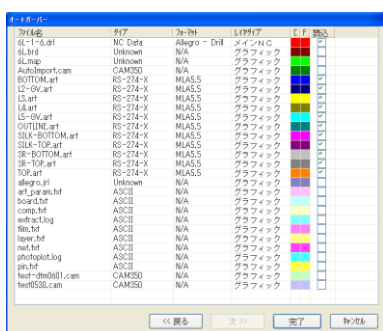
オートガーバー

| ファイル名 | タイプ | フォーマット | レイヤタイプ | C | F | 読込 |
|---|---|---|---|---|---|---|
| 6L-1-6.drl | NC Data | Allegro - Drill | メインNC | | | ☑ |
| 6L.brd | Unknown | N/A | グラフィック | | | ☐ |
| 6L.map | Unknown | N/A | グラフィック | | | ☐ |
| AutoImport.cam | CAM350 | N/A | グラフィック | | | ☐ |
| BOTTOM.art | RS-274-X | MLA5.5 | グラフィック | | | ☑ |
| L2-GV.art | RS-274-X | MLA5.5 | グラフィック | | | ☑ |
| L3.art | RS-274-X | MLA5.5 | グラフィック | | | ☑ |
| L4.art | RS-274-X | MLA5.5 | グラフィック | | | ☑ |
| L5-GV.art | RS-274-X | MLA5.5 | グラフィック | | | ☑ |
| OUTLINE.art | RS-274-X | MLA5.5 | グラフィック | | | ☑ |
| SILK-BOTTOM.art | RS-274-X | MLA5.5 | グラフィック | | | ☑ |
| SILK-TOP.art | RS-274-X | MLA5.5 | グラフィック | | | ☑ |
| SR-BOTTOM.art | RS-274-X | MLA5.5 | グラフィック | | | ☑ |
| SR-TOP.art | RS-274-X | MLA5.5 | グラフィック | | | ☑ |
| TOP.art | RS-274-X | MLA5.5 | グラフィック | | | ☑ |
| allegro.jrl | Unknown | N/A | グラフィック | | | ☐ |
| art_param.txt | ASCII | N/A | グラフィック | | | ☐ |
| board.txt | ASCII | N/A | グラフィック | | | ☐ |
| comp.txt | ASCII | N/A | グラフィック | | | ☐ |
| extract.log | ASCII | N/A | グラフィック | | | ☐ |
| film.txt | ASCII | N/A | グラフィック | | | ☐ |
| layer.txt | ASCII | N/A | グラフィック | | | ☐ |
| net.txt | ASCII | N/A | グラフィック | | | ☐ |
| photoplot.log | ASCII | N/A | グラフィック | | | ☐ |
| pin.txt | ASCII | N/A | グラフィック | | | ☐ |
| test-dfm0601.cam | CAM350 | N/A | グラフィック | | | ☐ |
| test0530.cam | CAM350 | N/A | グラフィック | | | ☐ |

<< 戻る　次 >>　完了　キャンセル